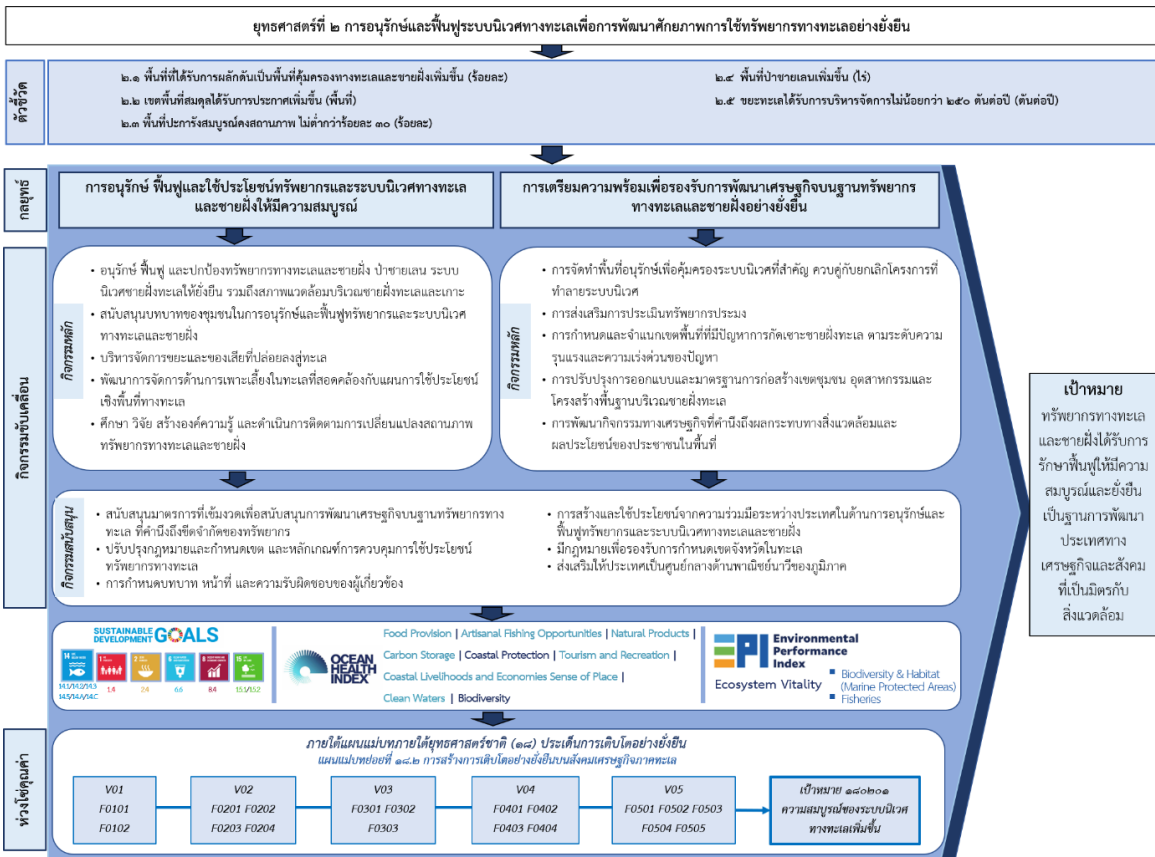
ยุทธศาสตร์ที่ ๒ การอนุรักษ์และฟื้นฟูระบบนิเวศทางทะเลเพื่อการพัฒนาศักยภาพการใช้ทรัพยากรทางทะเลอย่างยั่งยืน

ตัวชี้วัด

๒.๑ พื้นที่ที่ได้รับการผลักดันเป็นพื้นที่คุ้มครองทางทะเลและชายฝั่งเพิ่มขึ้น (ร้อยละ)
๒.๒ เขตพื้นที่สมดุลได้รับการประกาศเพิ่มขึ้น (พื้นที่)
๒.๓ พื้นที่ปะการังสมบูรณ์คงสถานภาพ ไม่ต่ำกว่าร้อยละ ๓๐ (ร้อยละ)
๒.๔ พื้นที่ป่าชายเลนเพิ่มขึ้น (ไร่)
๒.๕ ขยะทะเลได้รับการบริหารจัดการไม่น้อยกว่า ๒๕๐ ตันต่อปี (ตันต่อปี)

กลยุทธ์

การอนุรักษ์ ฟื้นฟูและใช้ประโยชน์ทรัพยากรและระบบนิเวศทางทะเลและชายฝั่งให้มีความสมบูรณ์

การเตรียมความพร้อมเพื่อรองรับการพัฒนาเศรษฐกิจบนฐานทรัพยากรทางทะเลและชายฝั่งอย่างยั่งยืน

กิจกรรมขับเคลื่อน

กิจกรรมหลัก
• อนุรักษ์ ฟื้นฟู และปกป้องทรัพยากรทางทะเลและชายฝั่ง ป่าชายเลน ระบบนิเวศชายฝั่งทะเลให้ยั่งยืน รวมถึงสภาพแวดล้อมบริเวณชายฝั่งทะเลและเกาะ
• สนับสนุนบทบาทของชุมชนในการอนุรักษ์และฟื้นฟูทรัพยากรและระบบนิเวศทางทะเลและชายฝั่ง
• บริหารจัดการขยะและของเสียที่ปล่อยลงสู่ทะเล
• พัฒนาการจัดการด้านการเพาะเลี้ยงในทะเลที่สอดคล้องกับแผนการใช้ประโยชน์เชิงพื้นที่ทางทะเล
• ศึกษา วิจัย สร้างองค์ความรู้ และดำเนินการติดตามการเปลี่ยนแปลงสถานภาพทรัพยากรทางทะเลและชายฝั่ง

กิจกรรมหลัก
• การจัดทำพื้นที่อนุรักษ์เพื่อคุ้มครองระบบนิเวศที่สำคัญ ควบคู่กับยกเลิกโครงการที่ทำลายระบบนิเวศ
• การส่งเสริมการประเมินทรัพยากรประมง
• การกำหนดและจำแนกเขตพื้นที่ที่มีปัญหาการกัดเซาะชายฝั่งทะเล ตามระดับความรุนแรงและความเร่งด่วนของปัญหา
• การปรับปรุงการออกแบบและมาตรฐานการก่อสร้างเขตชุมชน อุตสาหกรรมและโครงสร้างพื้นฐานบริเวณชายฝั่งทะเล
• การพัฒนากิจกรรมทางเศรษฐกิจที่คำนึงถึงผลกระทบทางสิ่งแวดล้อมและผลประโยชน์ของประชาชนในพื้นที่

กิจกรรมสนับสนุน
• สนับสนุนมาตรการที่เข้มงวดเพื่อสนับสนุนการพัฒนาเศรษฐกิจบนฐานทรัพยากรทางทะเล ที่คำนึงถึงขีดจำกัดของทรัพยากร
• ปรับปรุงกฎหมายและกำหนดเขต และหลักเกณฑ์การควบคุมการใช้ประโยชน์ทรัพยากรทางทะเล
• การกำหนดบทบาท หน้าที่ และความรับผิดชอบของผู้เกี่ยวข้อง
• การสร้างและใช้ประโยชน์จากความร่วมมือระหว่างประเทศในด้านการอนุรักษ์และฟื้นฟูทรัพยากรและระบบนิเวศทางทะเลและชายฝั่ง
• มีกฎหมายเพื่อรองรับการกำหนดเขตจังหวัดในทะเล
• ส่งเสริมให้ประเทศเป็นศูนย์กลางด้านพาณิชย์นาวีของภูมิภาค

เป้าหมาย
ทรัพยากรทางทะเลและชายฝั่งได้รับการรักษาฟื้นฟูให้มีความสมบูรณ์และยั่งยืน เป็นฐานการพัฒนาประเทศทางเศรษฐกิจและสังคมที่เป็นมิตรกับสิ่งแวดล้อม

SUSTAINABLE DEVELOPMENT GOALS
14.1/14.2/14.3 14.5/14.6/14.C 1.4 2.4 6.6 8.4 15.1/15.2

OCEAN HEALTH INDEX
Food Provision | Artisanal Fishing Opportunities | Natural Products | Carbon Storage | Coastal Protection | Tourism and Recreation | Coastal Livelihoods and Economies Sense of Place | Clean Waters | Biodiversity

EPI Environmental Performance Index
Ecosystem Vitality
▪ Biodiversity & Habitat (Marine Protected Areas)
▪ Fisheries

ห่วงโซ่คุณค่า

ภายใต้แผนแม่บทภายใต้ยุทธศาสตร์ชาติ (๑๘) ประเด็นการเติบโตอย่างยั่งยืน
แผนแม่บทย่อยที่ ๑๘.๒ การสร้างการเติบโตอย่างยั่งยืนบนสังคมเศรษฐกิจภาคทะเล

V01
F0101
F0102

V02
F0201 F0202
F0203 F0204

V03
F0301 F0302
F0303

V04
F0401 F0402
F0403 F0404

V05
F0501 F0502 F0503
F0504 F0505

เป้าหมาย ๑๘๐๒๐๑
ความสมบูรณ์ของระบบนิเวศทางทะเลเพิ่มขึ้น